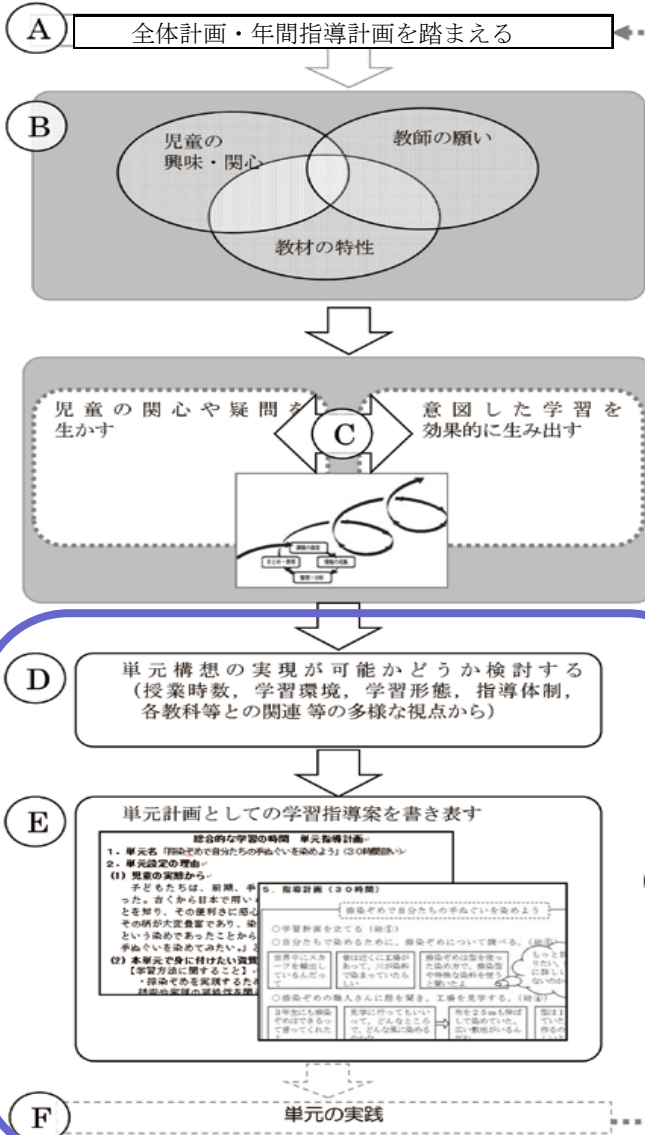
A
全体計画・年間指導計画を踏まえる

B
児童の
興味・関心
教師の願い
教材の特性

児童の関心や疑問を生かす
C
意図した学習を効果的に生み出す

D
単元構想の実現が可能かどうか検討する
（授業時数，学習環境，学習形態，指導体制，各教科等との関連 等の多様な視点から）

E
単元計画としての学習指導案を書き表す

総合的な学習の時間　単元指導計画
1．単元名「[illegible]で自分たちの手ぬぐいを染めよう」（30時間扱い）
2．単元設定の理由
(1) 児童の実態から
子どもたちは，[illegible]
った。古くから日本で用い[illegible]
とを知り，その便利さに感心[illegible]
その柄が大変豊富であり，染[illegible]
という染めであったことから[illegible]
手ぬぐいを染めてみたい。」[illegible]
(2) 本単元で身に付けたい資質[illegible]
【学習方法に関すること】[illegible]
・捺染ぞめを実践する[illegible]

5．指導計画（30時間）
捺染ぞめで自分たちの手ぬぐいを染めよう
○学習計画を立てる（時①）
○自分たちで染めるために，捺染ぞめについて調べる。（時②）
○捺染ぞめの職人さんに話を聞き，工場を見学する。（時④）

F
単元の実践